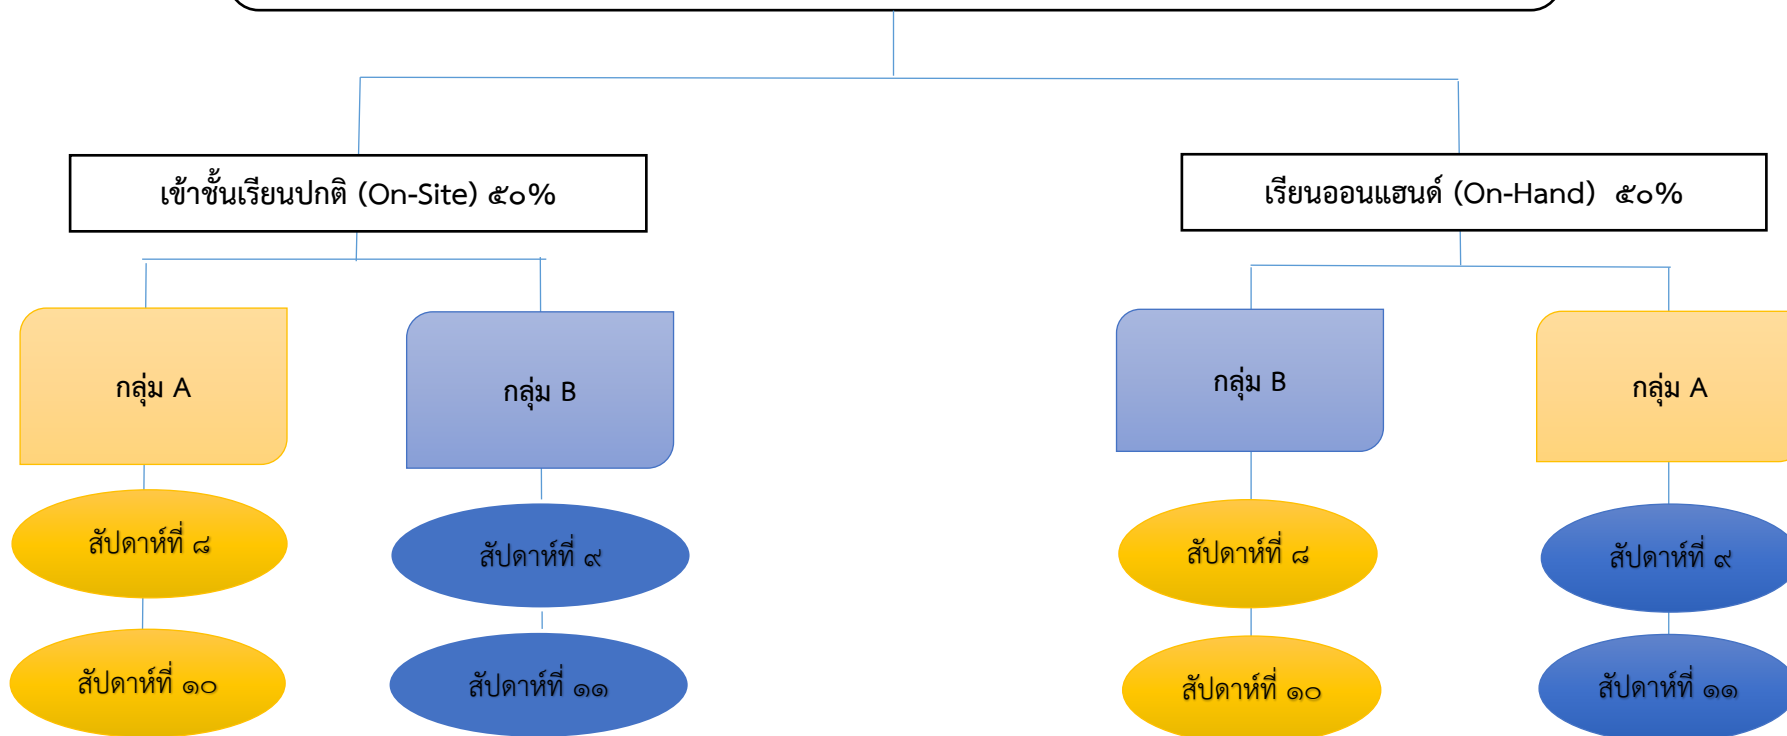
เข้าชั้นเรียนปกติ (On-Site) ๕๐%

กลุ่ม A

สัปดาห์ที่ ๘

สัปดาห์ที่ ๑๐

กลุ่ม B

สัปดาห์ที่ ๙

สัปดาห์ที่ ๑๑

เรียนออนแฮนด์ (On-Hand) ๕๐%

กลุ่ม B

สัปดาห์ที่ ๘

สัปดาห์ที่ ๑๐

กลุ่ม A

สัปดาห์ที่ ๙

สัปดาห์ที่ ๑๑